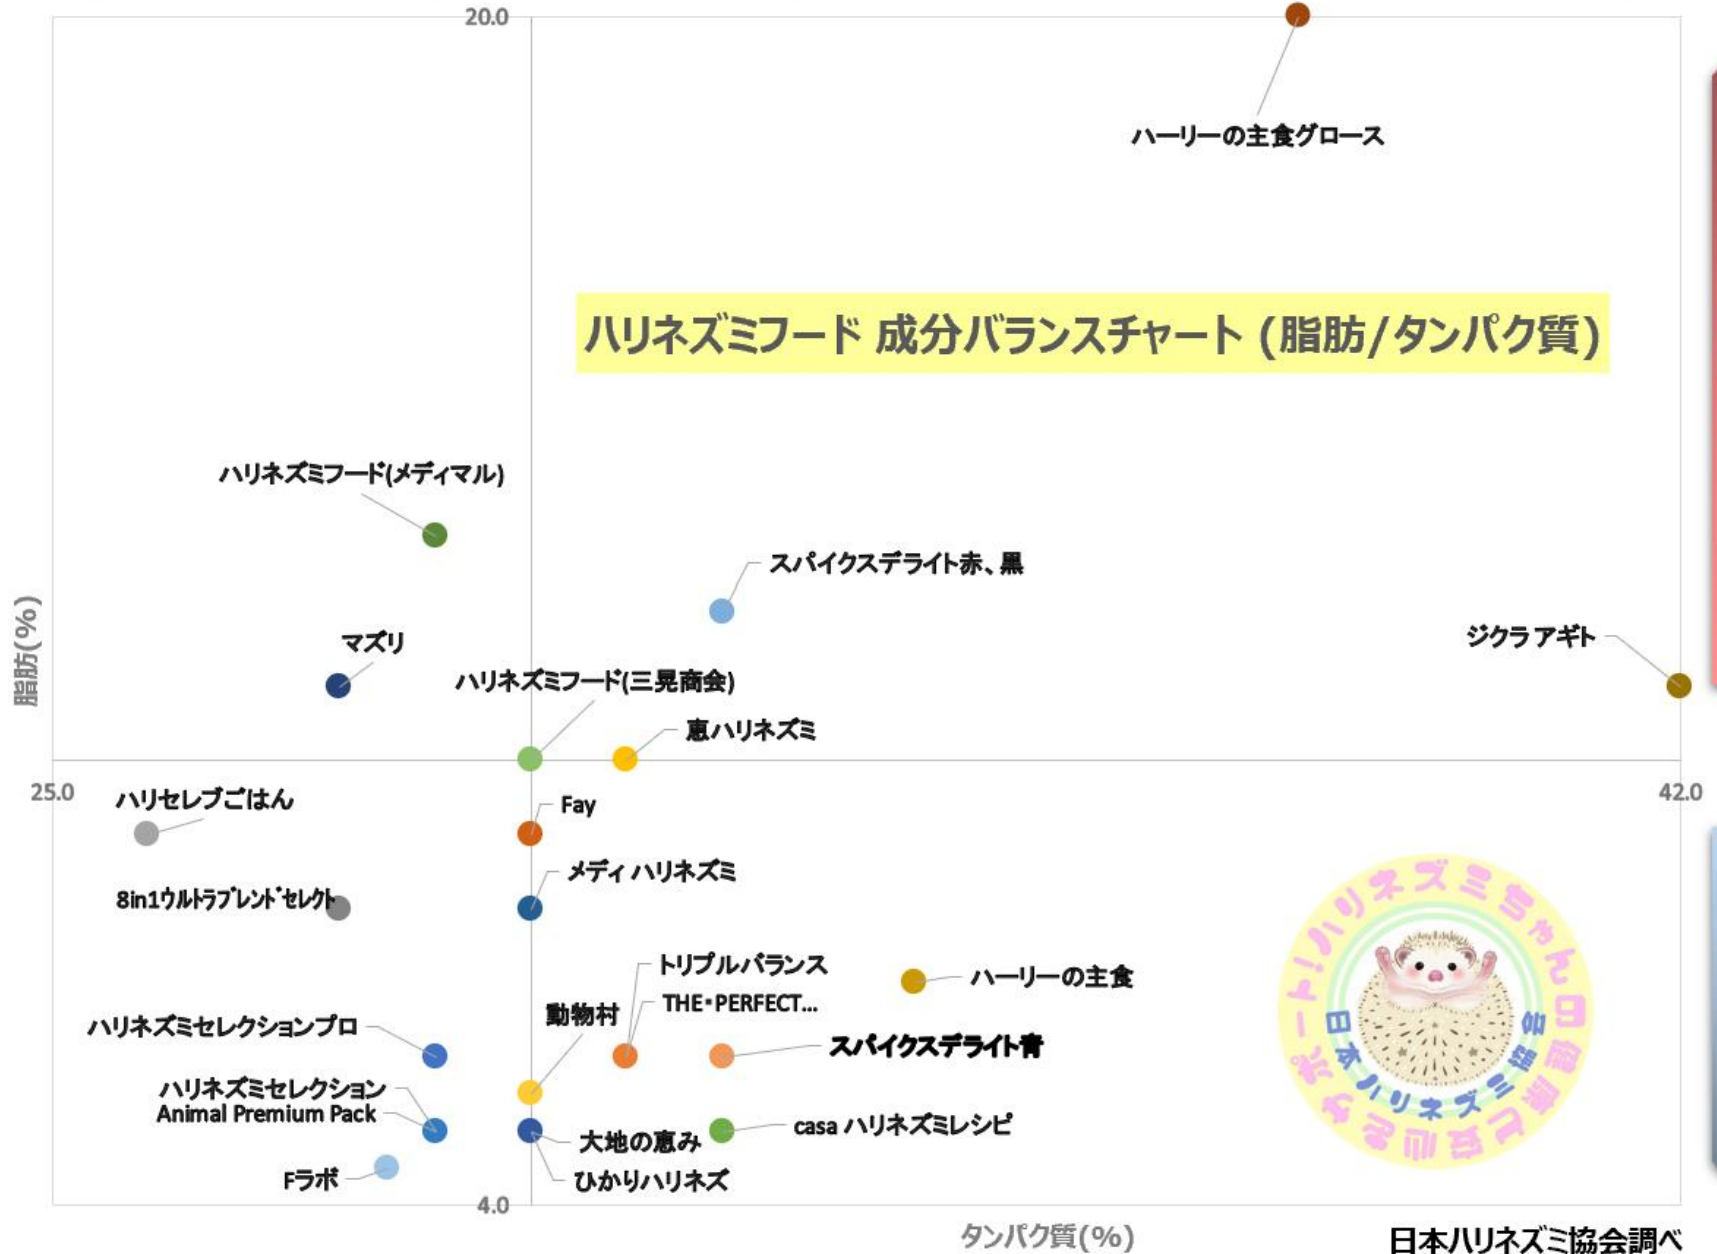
20.0

ハーリーの主食グロース

ハリネズミフード 成分バランスチャート (脂肪/タンパク質)

ハリネズミフード(メディマル)

スパイクスデライト赤、黒

脂肪(%)

マズリ

ジクラ アギト

ハリネズミフード(三晃商会)

恵ハリネズミ

25.0

42.0

ハリセレブごはん

Fay

メディ ハリネズミ

8in1ウルトラブレンドセレクト

トリプルバランス

ハーリーの主食

THE・PERFECT...

動物村

ハリネズミセレクションプロ

スパイクスデライト青

ハリネズミセレクション

Animal Premium Pack

casa ハリネズミレシピ

大地の恵み

Fラボ

ひかりハリネズ

4.0

タンパク質(%)

ハリネズミちゃんの部屋 ハリネズミ協会 サポート!

日本ハリネズミ協会調べ